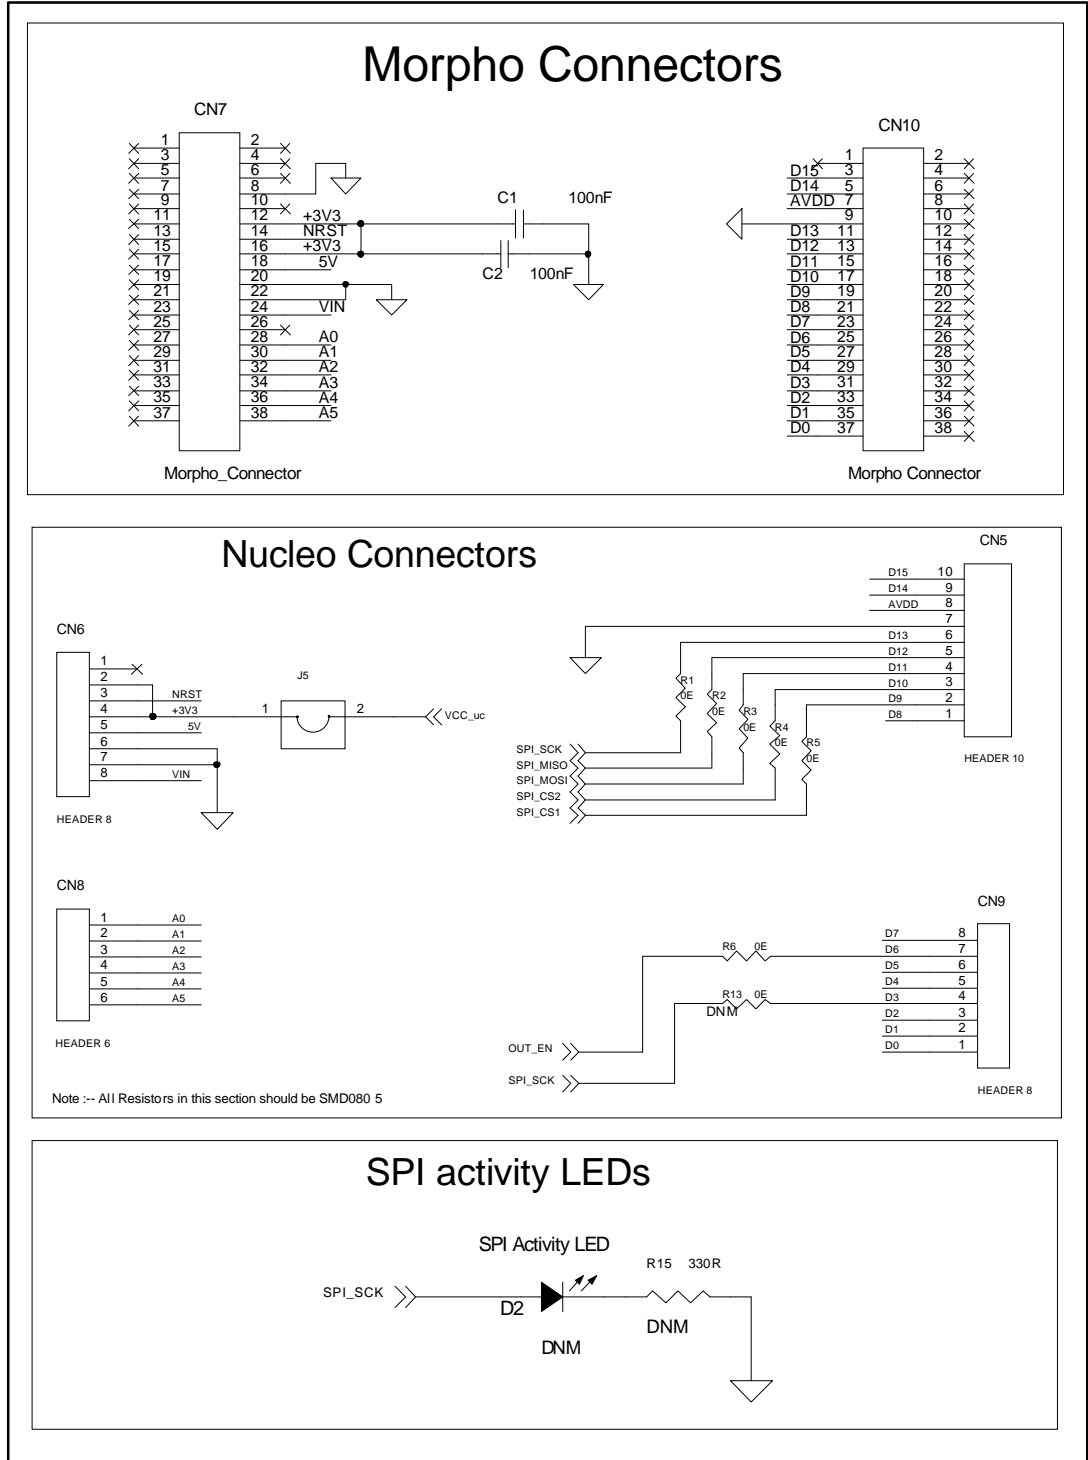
Morpho Connectors

CN7

1 2
3 4
5 6
7 8
9 10
11 12 +3V3
13 14 NRST
15 16 +3V3
17 18 5V
19 20
21 22
23 24 VIN
25 26
27 28 A0
29 30 A1
31 32 A2
33 34 A3
35 36 A4
37 38 A5

Morpho_Connector

C1 100nF

C2 100nF

CN10

1 2
D15 3 4
D14 5 6
AVDD 7 8
9 10
D13 11 12
D12 13 14
D11 15 16
D10 17 18
D9 19 20
D8 21 22
D7 23 24
D6 25 26
D5 27 28
D4 29 30
D3 31 32
D2 33 34
D1 35 36
D0 37 38

Morpho Connector

Nucleo Connectors

CN6

1
2
3 NRST
4 +3V3
5 5V
6
7
8 VIN

HEADER 8

J5

1 2

VCC_uc

CN5

D15 10
D14 9
AVDD 8
7
D13 6
D12 5
D11 4
D10 3
D9 2
D8 1

HEADER 10

R1 0E
R2 0E
R3 0E
R4 0E
R5 0E

SPI_SCK
SPI_MISO
SPI_MOSI
SPI_CS2
SPI_CS1

CN8

1 A0
2 A1
3 A2
4 A3
5 A4
6 A5

HEADER 6

CN9

R6 0E
R13 0E
DNM

D7 8
D6 7
D5 6
D4 5
D3 4
D2 3
D1 2
D0 1

HEADER 8

OUT_EN
SPI_SCK

Note :-- All Resistors in this section should be SMD080 5

SPI activity LEDs

SPI Activity LED

R15 330R

SPI_SCK

D2

DNM

DNM